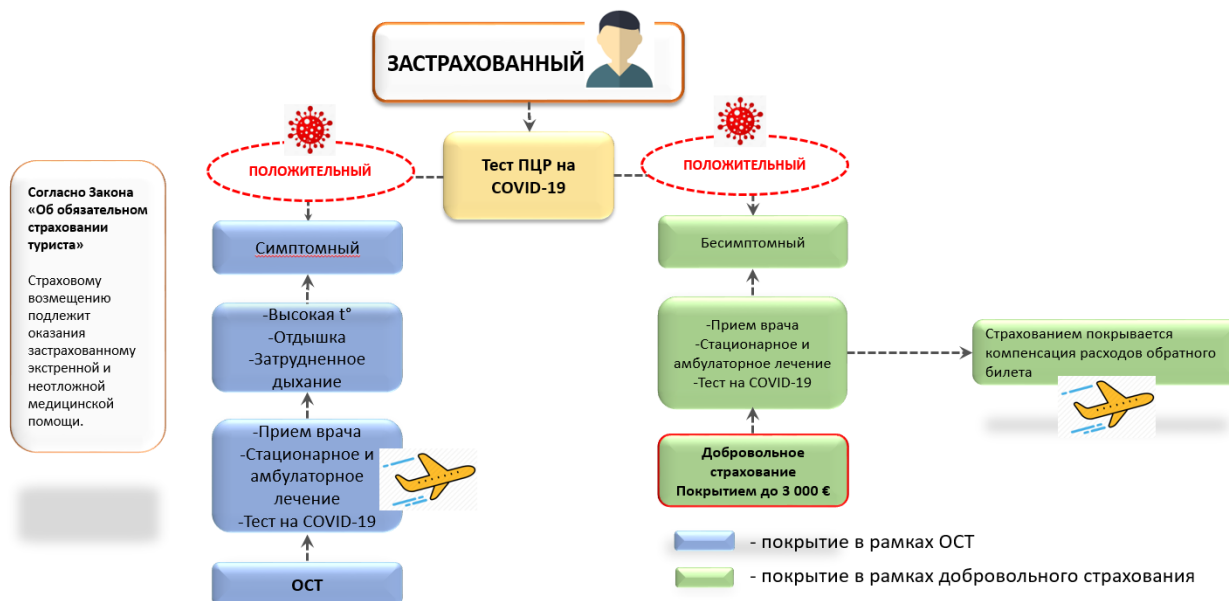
ЗАСТРАХОВАННЫЙ

Тест ПЦР на COVID-19

ПОЛОЖИТЕЛЬНЫЙ

ПОЛОЖИТЕЛЬНЫЙ

Согласно Закона «Об обязательном страховании туриста»

Страховому возмещению подлежит оказания застрахованному экстренной и неотложной медицинской помощи.

Симптомный

-Высокая t°
-Отдышка
-Затрудненное дыхание

-Прием врача
-Стационарное и амбулаторное лечение
-Тест на COVID-19

ОСТ

Бесимптомный

-Прием врача
-Стационарное и амбулаторное лечение
-Тест на COVID-19

Добровольное страхование Покрытием до 3 000 €

Страхованием покрывается компенсация расходов обратного билета

- покрытие в рамках ОСТ

- покрытие в рамках добровольного страхования